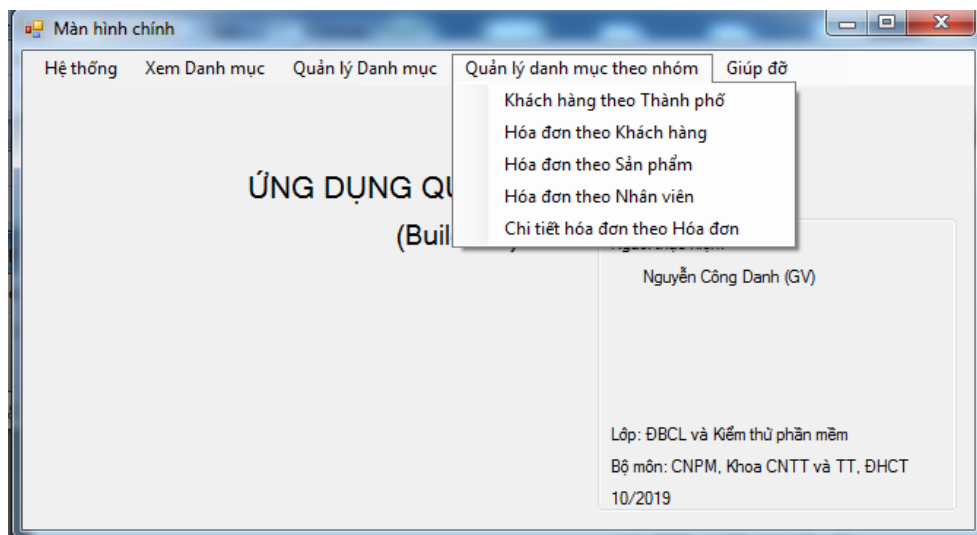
Màn hình chính

Hệ thống  Xem Danh mục  Quản lý Danh mục  Quản lý danh mục theo nhóm  Giúp đỡ

Khách hàng theo Thành phố
Hóa đơn theo Khách hàng
Hóa đơn theo Sản phẩm
Hóa đơn theo Nhân viên
Chi tiết hóa đơn theo Hóa đơn

ỨNG DỤNG QU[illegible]

(Buil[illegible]

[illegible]

Nguyễn Công Danh (GV)

Lớp: ĐBCL và Kiểm thử phần mềm
Bộ môn: CNPM, Khoa CNTT và TT, ĐHCT
10/2019